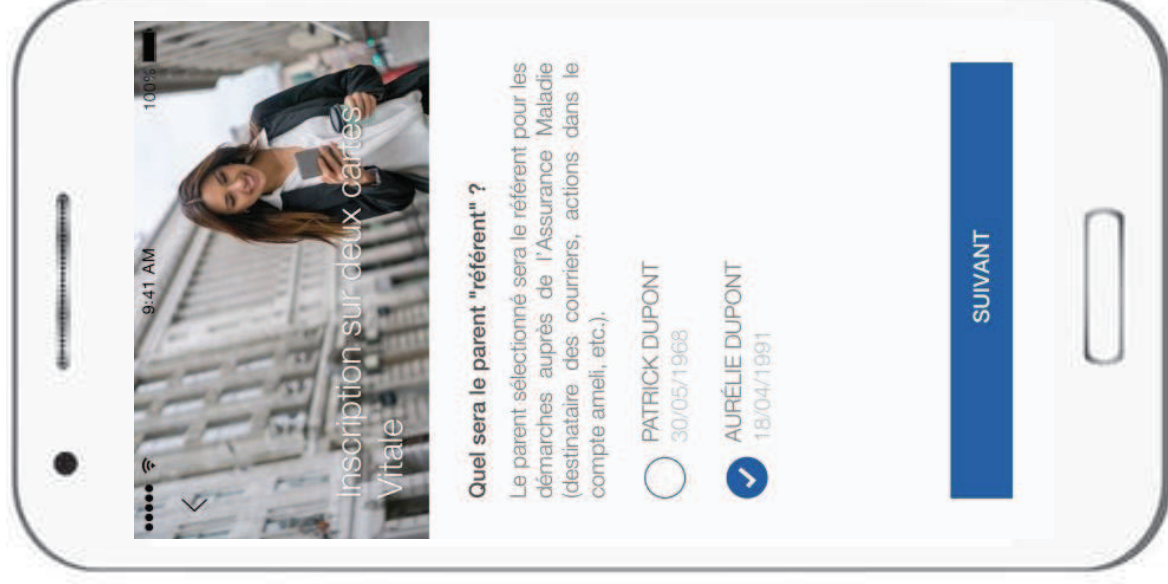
9:41 AM

100%

Inscription sur deux cartes Vitale

Quel sera le parent "référent" ?

Le parent sélectionné sera le référent pour les démarches auprès de l'Assurance Maladie (destinataire des courriers, actions dans le compte ameli, etc.).

PATRICK DUPONT
30/05/1968

AURÉLIE DUPONT
18/04/1991

SUIVANT